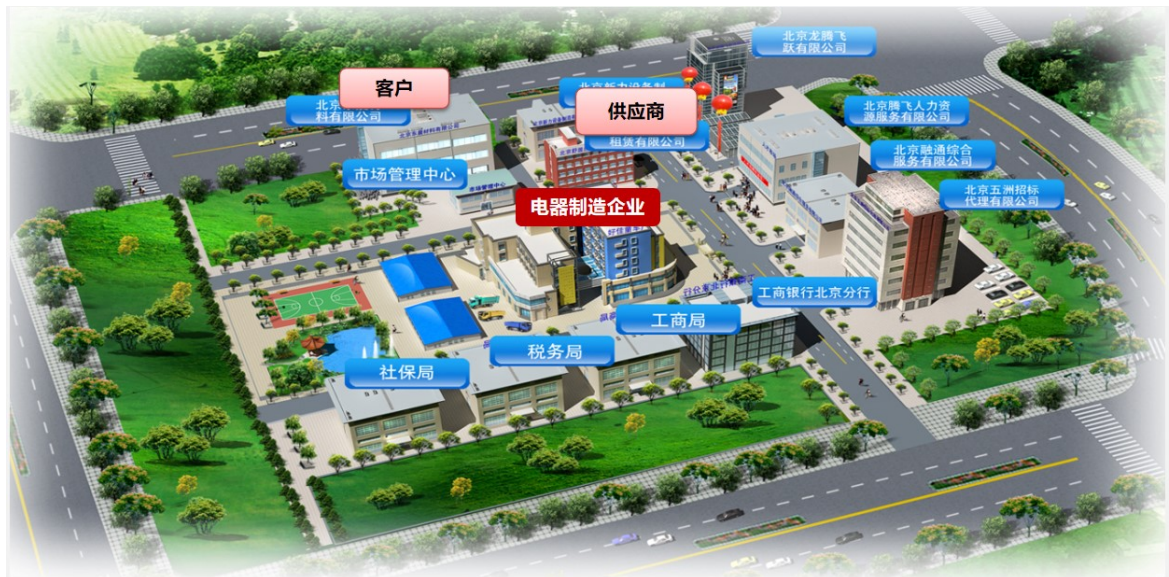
北京龙腾飞跃有限公司

客户

北京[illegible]料有限公司

北京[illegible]设备租赁有限公司

供应商

北京腾飞人力资源服务有限公司

北京融通综合服务有限公司

北京五洲招标代理有限公司

市场管理中心

电器制造企业

工商银行北京分行

工商局

税务局

社保局